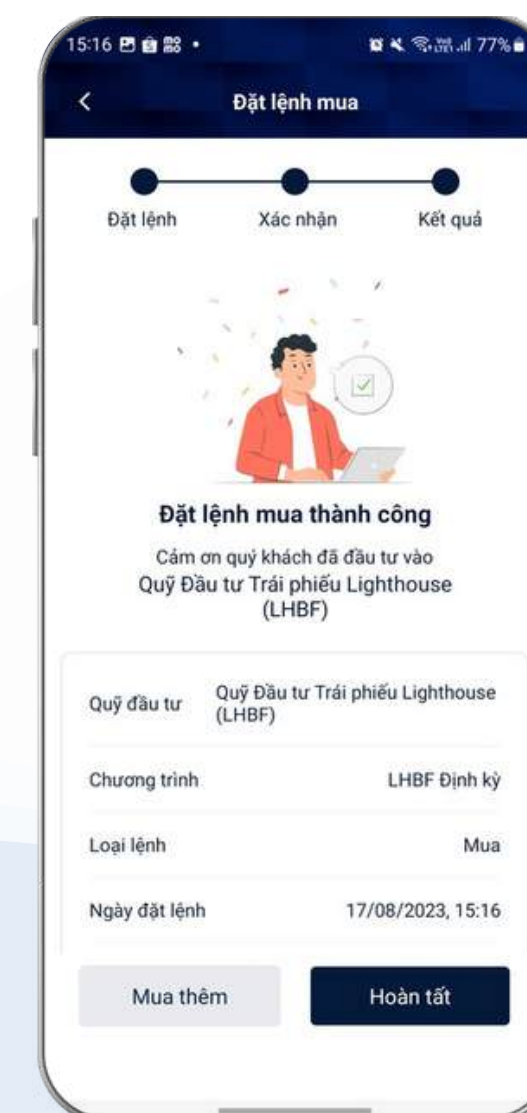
15:16 77%

<

Đặt lệnh mua

Đặt lệnh

Xác nhận

Kết quả

Đặt lệnh mua thành công

Cám ơn quý khách đã đầu tư vào Quỹ Đầu tư Trái phiếu Lighthouse (LHBF)

| | |
|---|---|
| Quỹ đầu tư | Quỹ Đầu tư Trái phiếu Lighthouse (LHBF) |
| Chương trình | LHBF Định kỳ |
| Loại lệnh | Mua |
| Ngày đặt lệnh | 17/08/2023, 15:16 |

Mua thêm

Hoàn tất